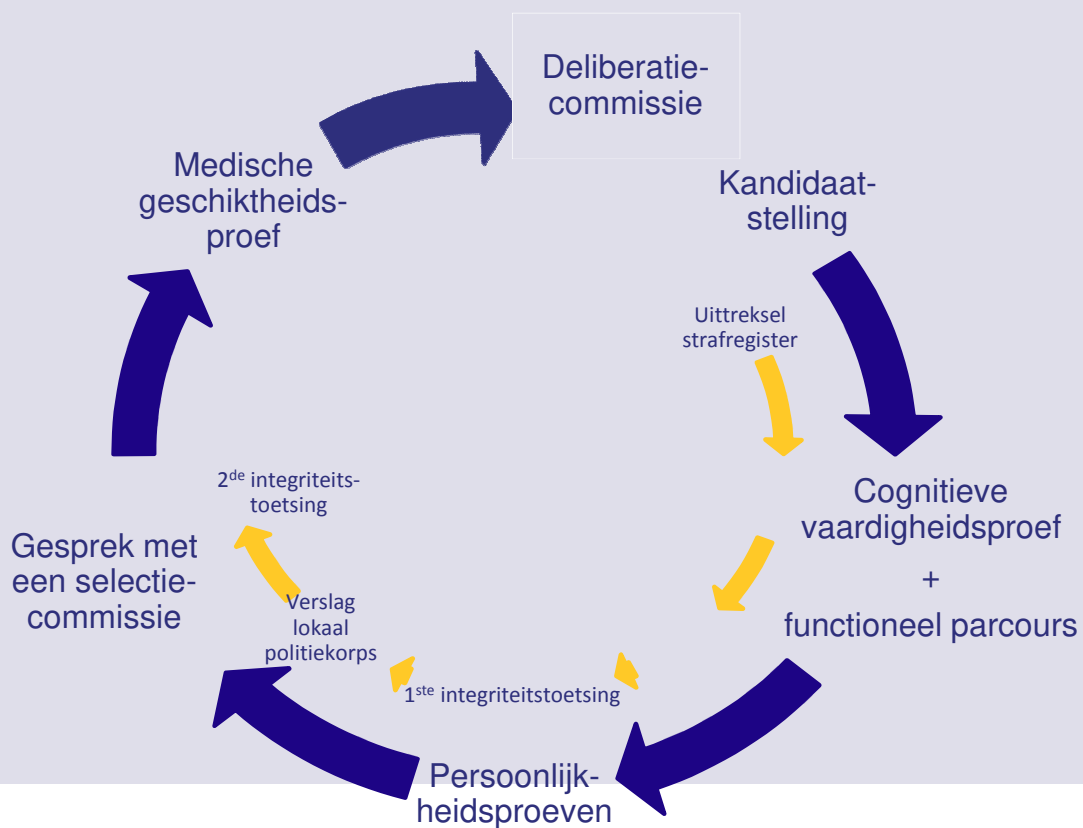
Deliberatiecommissie

Kandidaatstelling

Uittreksel strafregister

Cognitieve vaardigheidsproef

+

functioneel parcours

1$^{ste}$ integriteitstoetsing

Persoonlijkheidsproeven

Verslag lokaal politiekorps

Gesprek met een selectiecommissie

2$^{de}$ integriteitstoetsing

Medische geschiktheidsproef